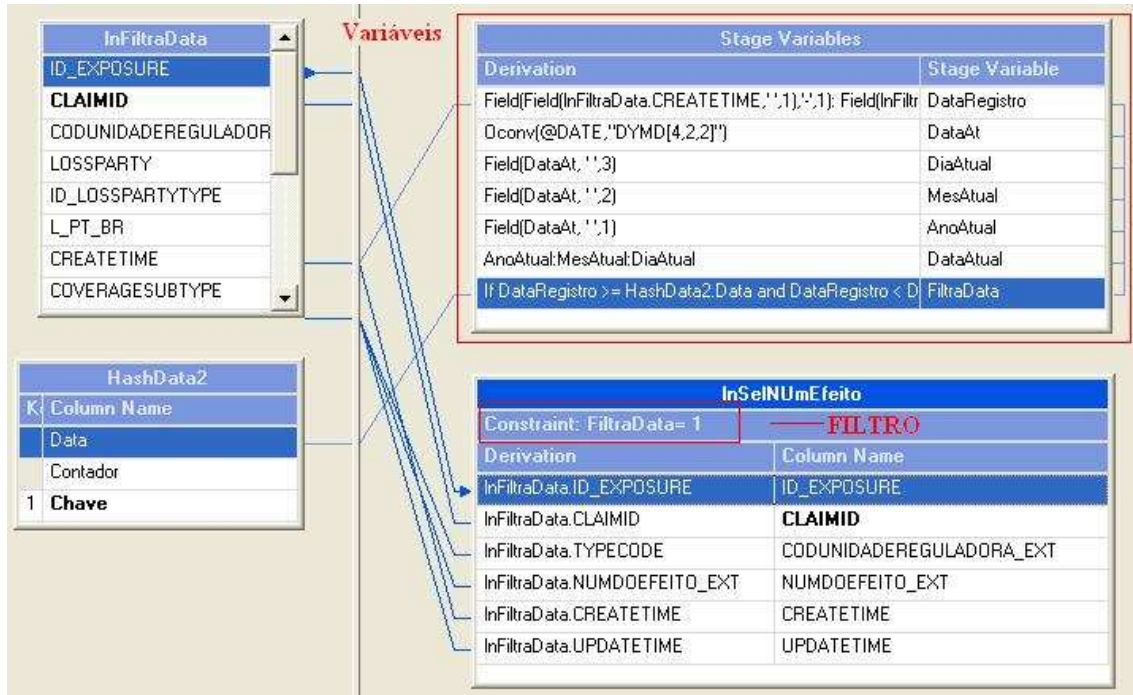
InFiltraData

ID_EXPOSURE
CLAIMID
CODUNIDADEREGULADOR
LOSSPARTY
ID_LOSSPARTYTYPE
L_PT_BR
CREATETIME
COVERAGESUBTYPE

Variáveis

Stage Variables

| Derivation | Stage Variable |
|---|---|
| Field(Field(InFiltraData.CREATETIME,' ',1),'-',1): Field(InFiltr | DataRegistro |
| Oconv(@DATE,"DYMD[4,2,2]") | DataAt |
| Field(DataAt,' ',3) | DiaAtual |
| Field(DataAt,' ',2) | MesAtual |
| Field(DataAt,' ',1) | AnoAtual |
| AnoAtual:MesAtual:DiaAtual | DataAtual |
| If DataRegistro >= HashData2.Data and DataRegistro < D | FiltraData |

HashData2

| K | Column Name |
|---|---|
| | Data |
| | Contador |
| 1 | Chave |

InSelNUmEfeito

Constraint: FiltraData= 1

FILTRO

| Derivation | Column Name |
|---|---|
| InFiltraData.ID_EXPOSURE | ID_EXPOSURE |
| InFiltraData.CLAIMID | CLAIMID |
| InFiltraData.TYPECODE | CODUNIDADEREGULADORA_EXT |
| InFiltraData.NUMDOEFEITO_EXT | NUMDOEFEITO_EXT |
| InFiltraData.CREATETIME | CREATETIME |
| InFiltraData.UPDATETIME | UPDATETIME |